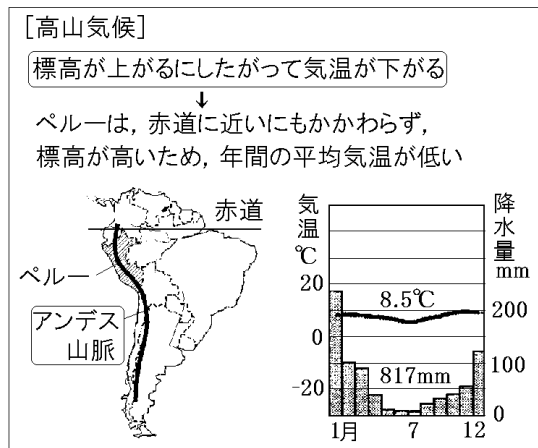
[高山気候]

標高が上がるにしたがって気温が下がる

↓

ペルーは，赤道に近いにもかかわらず，標高が高いため，年間の平均気温が低い

赤道

ペルー

アンデス山脈

気温 ℃

降水量 mm

20

0

-20

200

100

0

8.5℃

817mm

1月

7

12